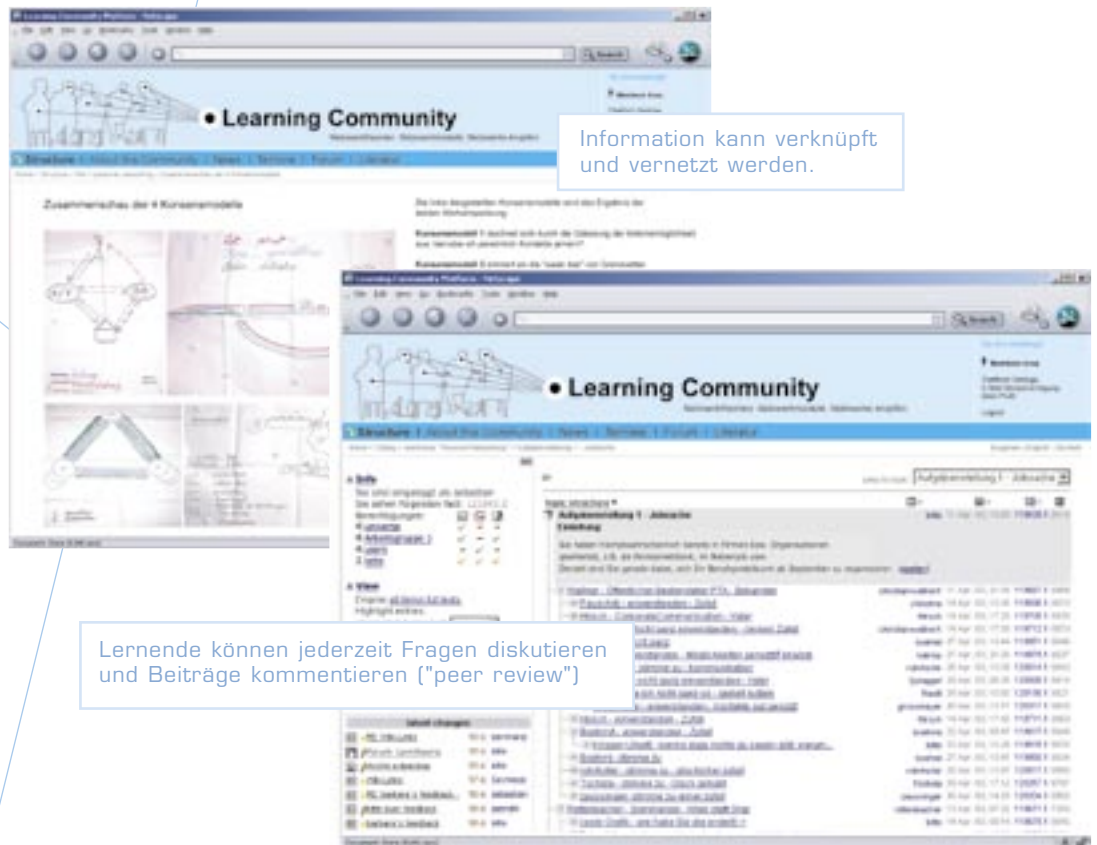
• Learning Community

Structure | About the Community | News | Termine | Forum | Literatur

Zusammenschau der 4 Konsensmodelle

Information kann verknüpft und vernetzt werden.

• Learning Community

Structure | About the Community | News | Termine | Forum | Literatur

Aufgabenstellung 1 - Jobsuche

Info

View

latest changes

Lernende können jederzeit Fragen diskutieren und Beiträge kommentieren ("peer review")